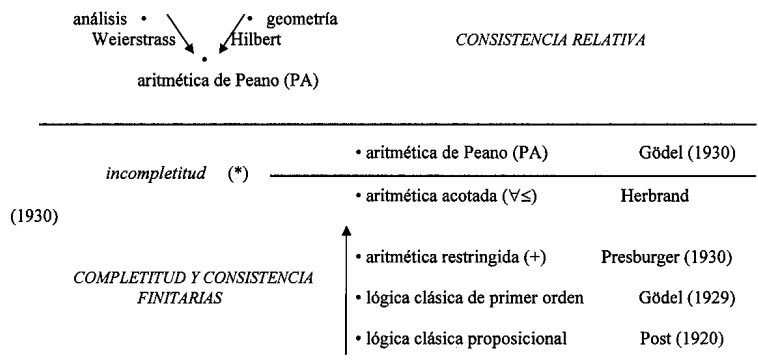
análisis • Weierstrass

• geometría Hilbert

• aritmética de Peano (PA)

CONSISTENCIA RELATIVA

incompletitud (*)

• aritmética de Peano (PA) Gödel (1930)

• aritmética acotada ($\forall\leq$) Herbrand (1930)

• aritmética restringida (+) Presburger (1930)

COMPLETITUD Y CONSISTENCIA FINITARIAS

• lógica clásica de primer orden Gödel (1929)

• lógica clásica proposicional Post (1920)